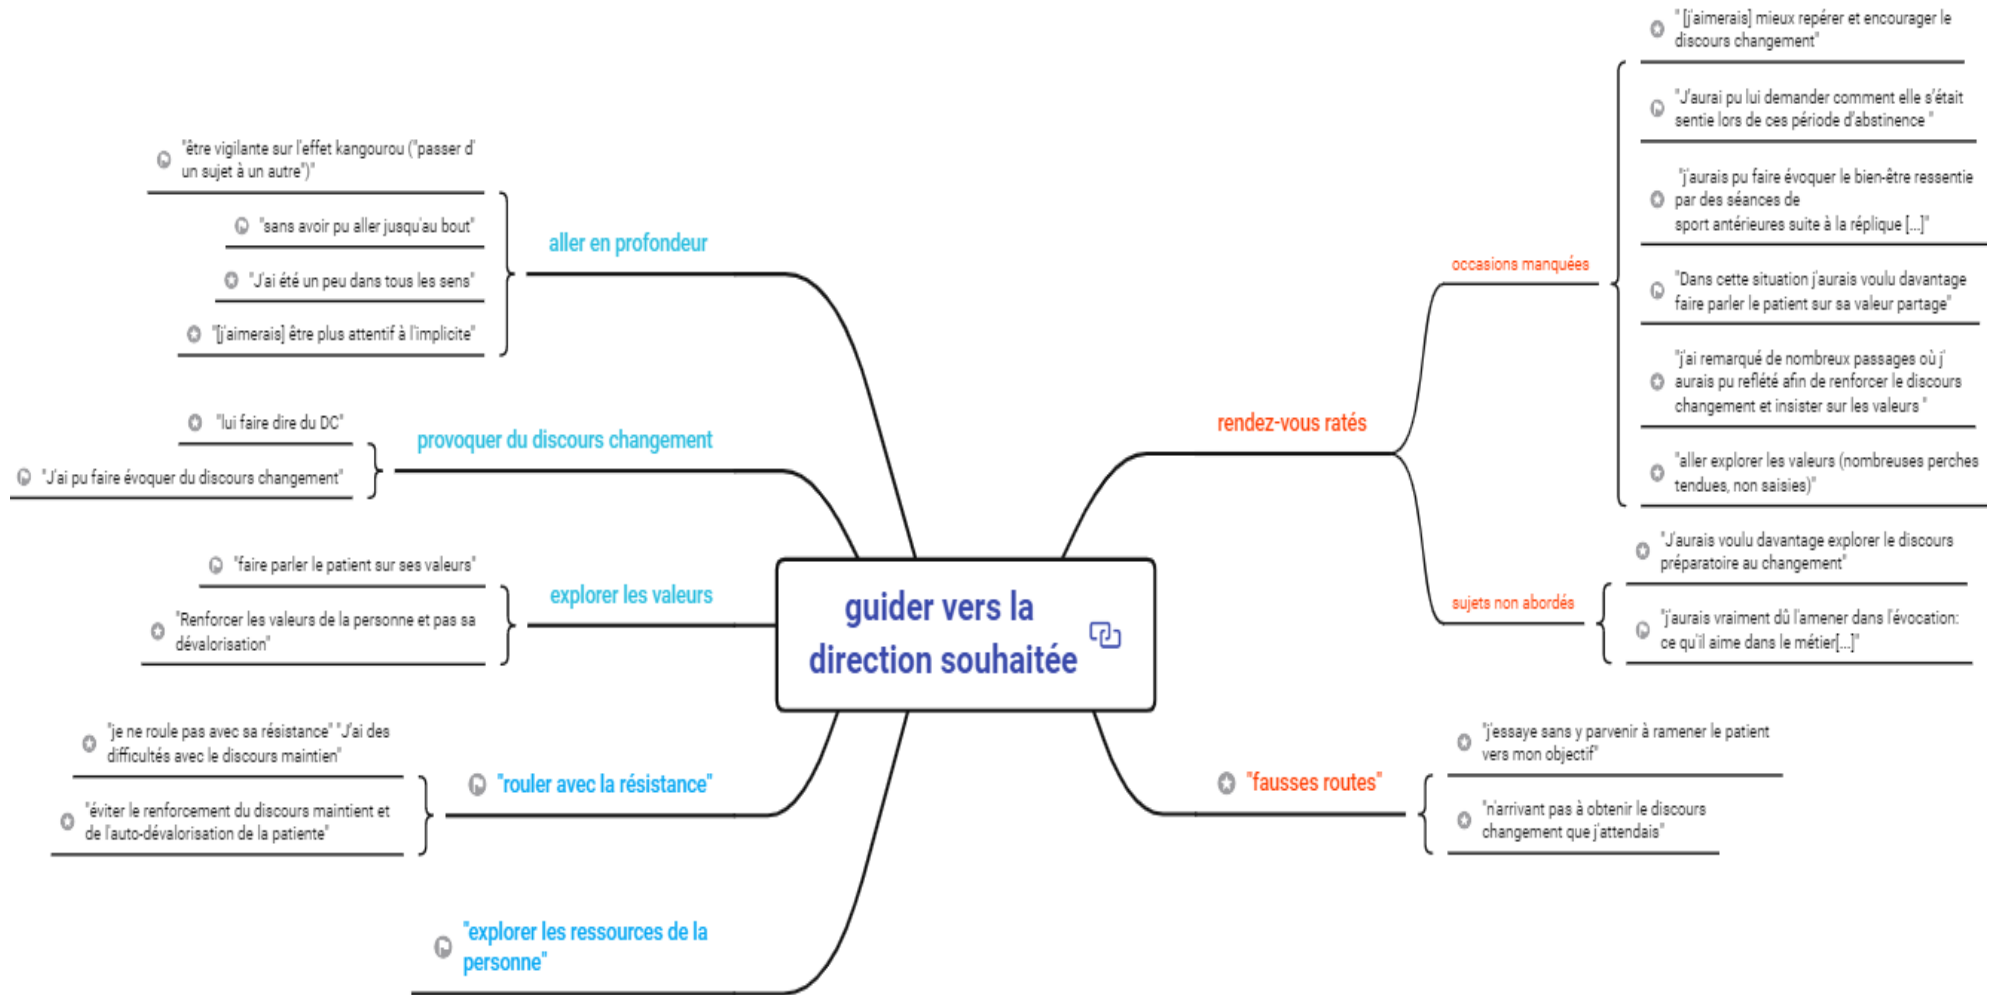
guider vers la direction souhaitée

aller en profondeur

"être vigilante sur l'effet kangourou ("passer d' un sujet à un autre")"

"sans avoir pu aller jusqu'au bout"

"J'ai été un peu dans tous les sens"

"[j'aimerais] être plus attentif à l'implicite"

provoquer du discours changement

"lui faire dire du DC"

"J'ai pu faire évoquer du discours changement"

explorer les valeurs

"faire parler le patient sur ses valeurs"

"Renforcer les valeurs de la personne et pas sa dévalorisation"

"rouler avec la résistance"

"je ne roule pas avec sa résistance" "J'ai des difficultés avec le discours maintien"

"éviter le renforcement du discours maintient et de l'auto-dévalorisation de la patiente"

"explorer les ressources de la personne"

rendez-vous ratés

occasions manquées

"[j'aimerais] mieux repérer et encourager le discours changement"

"J'aurai pu lui demander comment elle s'était sentie lors de ces période d'abstinence "

"j'aurais pu faire évoquer le bien-être ressentie par des séances de sport antérieures suite à la réplique [...]"

"Dans cette situation j'aurais voulu davantage faire parler le patient sur sa valeur partage"

"j'ai remarqué de nombreux passages où j' aurais pu reflété afin de renforcer le discours changement et insister sur les valeurs "

"aller explorer les valeurs (nombreuses perches tendues, non saisies)"

sujets non abordés

"J'aurais voulu davantage explorer le discours préparatoire au changement"

"j'aurais vraiment dû l'amener dans l'évocation: ce qu'il aime dans le métier[...]"

"fausses routes"

"j'essaye sans y parvenir à ramener le patient vers mon objectif"

"n'arrivant pas à obtenir le discours changement que j'attendais"